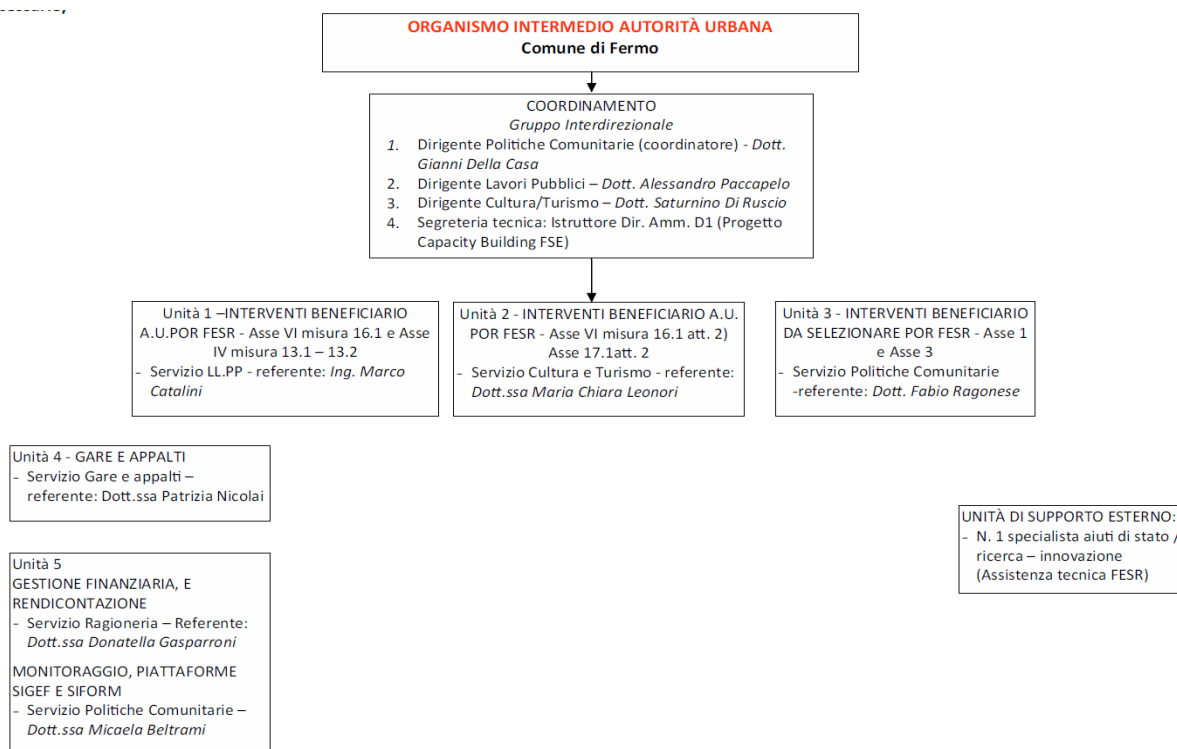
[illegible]

ORGANISMO INTERMEDIO AUTORITÀ URBANA
Comune di Fermo

COORDINAMENTO
Gruppo Interdirezionale
1. Dirigente Politiche Comunitarie (coordinatore) - Dott. Gianni Della Casa
2. Dirigente Lavori Pubblici – Dott. Alessandro Paccapelo
3. Dirigente Cultura/Turismo – Dott. Saturnino Di Ruscio
4. Segreteria tecnica: Istruttore Dir. Amm. D1 (Progetto Capacity Building FSE)

Unità 1 –INTERVENTI BENEFICIARIO A.U.POR FESR - Asse VI misura 16.1 e Asse IV misura 13.1 – 13.2
- Servizio LL.PP - referente: Ing. Marco Catalini

Unità 2 - INTERVENTI BENEFICIARIO A.U. POR FESR - Asse VI misura 16.1 att. 2) Asse 17.1att. 2
- Servizio Cultura e Turismo - referente: Dott.ssa Maria Chiara Leonori

Unità 3 - INTERVENTI BENEFICIARIO DA SELEZIONARE POR FESR - Asse 1 e Asse 3
- Servizio Politiche Comunitarie -referente: Dott. Fabio Ragonese

Unità 4 - GARE E APPALTI
- Servizio Gare e appalti – referente: Dott.ssa Patrizia Nicolai

Unità 5
GESTIONE FINANZIARIA, E RENDICONTAZIONE
- Servizio Ragioneria – Referente: Dott.ssa Donatella Gasparroni

MONITORAGGIO, PIATTAFORME SIGEF E SIFORM
- Servizio Politiche Comunitarie – Dott.ssa Micaela Beltrami

UNITÀ DI SUPPORTO ESTERNO:
- N. 1 specialista aiuti di stato / ricerca – innovazione (Assistenza tecnica FESR)